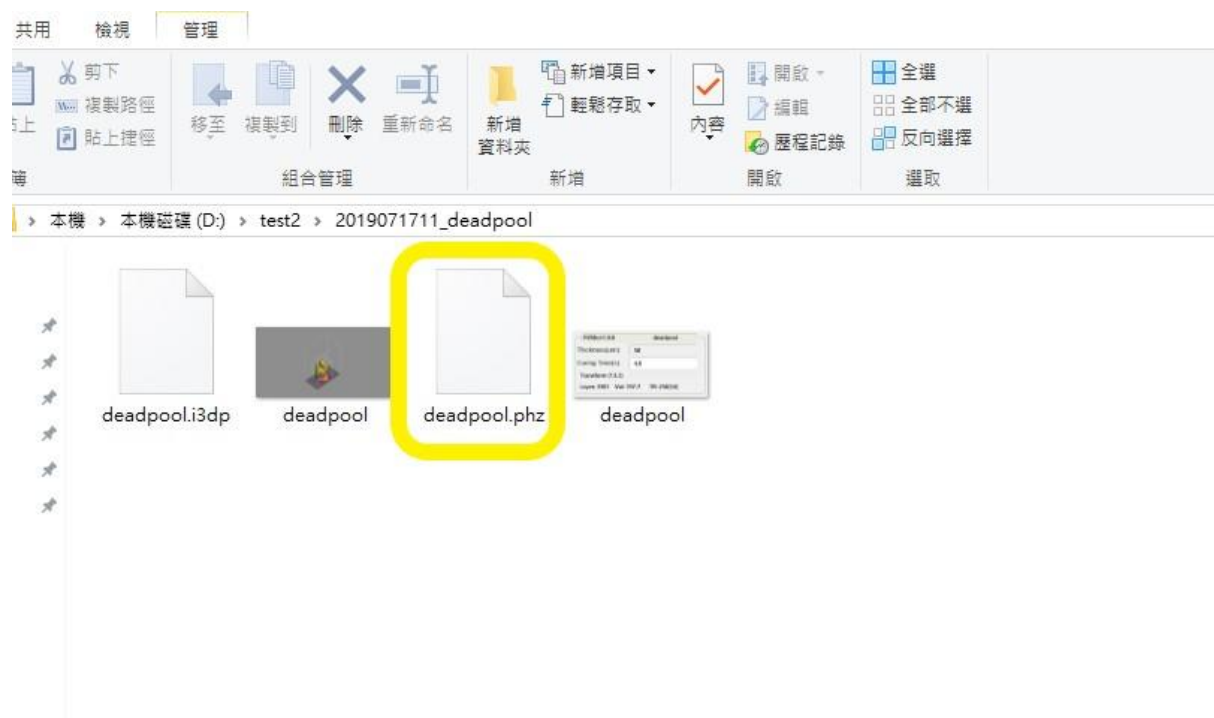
共用 檢視 管理

剪下
複製路徑
貼上捷徑
貼上
簿

移至 複製到 刪除 重新命名
組合管理

新增資料夾
新增項目 ▾
輕鬆存取 ▾
新增

內容
開啟 ▾
編輯
歷程記錄
開啟

全選
全部不選
反向選擇
選取

› 本機 › 本機磁碟 (D:) › test2 › 2019071711_deadpool

deadpool.i3dp
deadpool
deadpool.phz
deadpool